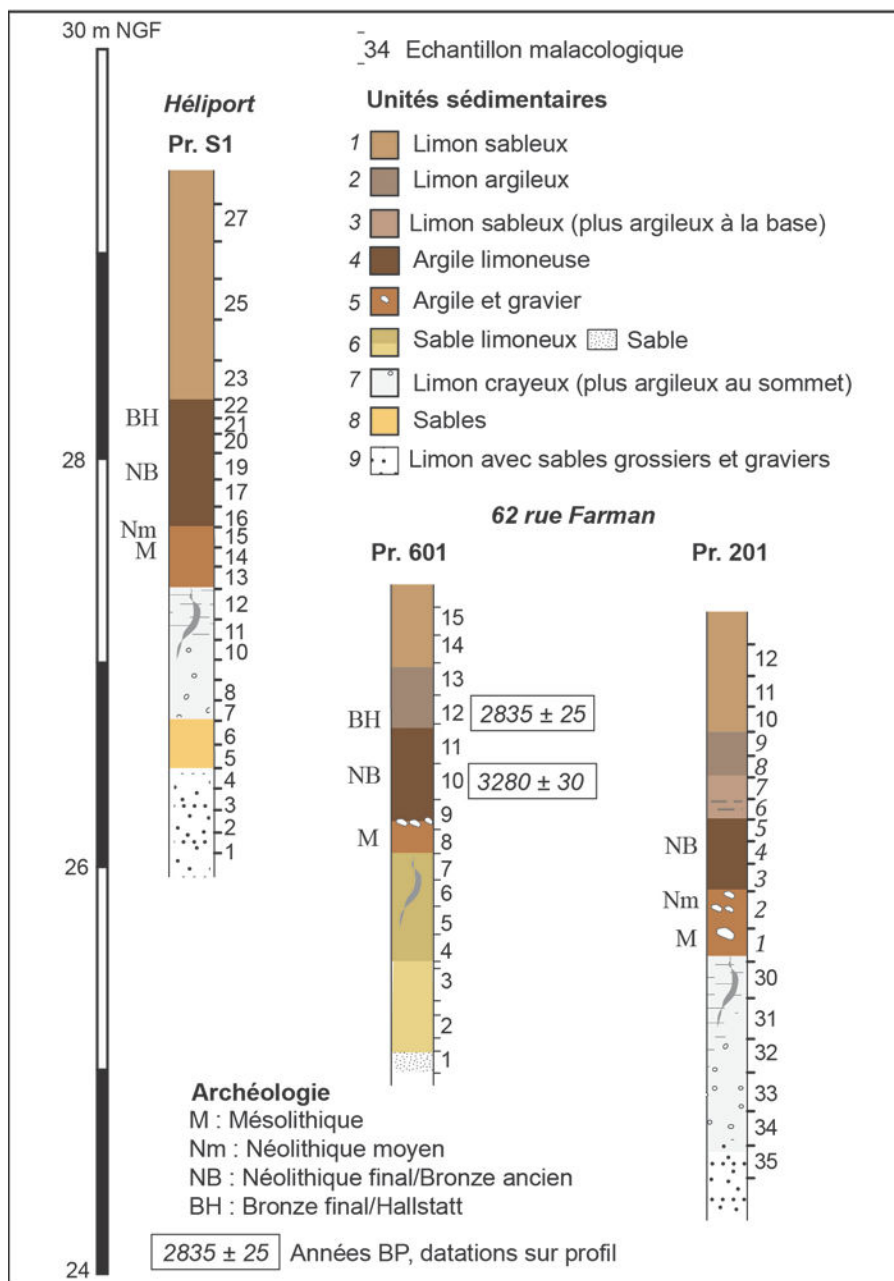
30 m NGF

28

26

24

34 Echantillon malacologique

Héliport

Pr. S1

Unités sédimentaires

1 Limon sableux
2 Limon argileux
3 Limon sableux (plus argileux à la base)
4 Argile limoneuse
5 Argile et gravier
6 Sable limoneux Sable
7 Limon crayeux (plus argileux au sommet)
8 Sables
9 Limon avec sables grossiers et graviers

27
25
23
BH 22
21
20
NB 19
17
16
Nm 15
M 14
13
12
11
10
8
7
6
5
4
3
2
1

62 rue Farman

Pr. 601

15
14
13
BH 12 $2835 \pm 25$
11
NB 10 $3280 \pm 30$
9
M 8
7
6
5
4
3
2
1

Pr. 201

12
11
10
9
8
7
6
NB 5
4
3
Nm 2
M 1
30
31
32
33
34
35

Archéologie
M : Mésolithique
Nm : Néolithique moyen
NB : Néolithique final/Bronze ancien
BH : Bronze final/Hallstatt

$2835 \pm 25$ Années BP, datations sur profil